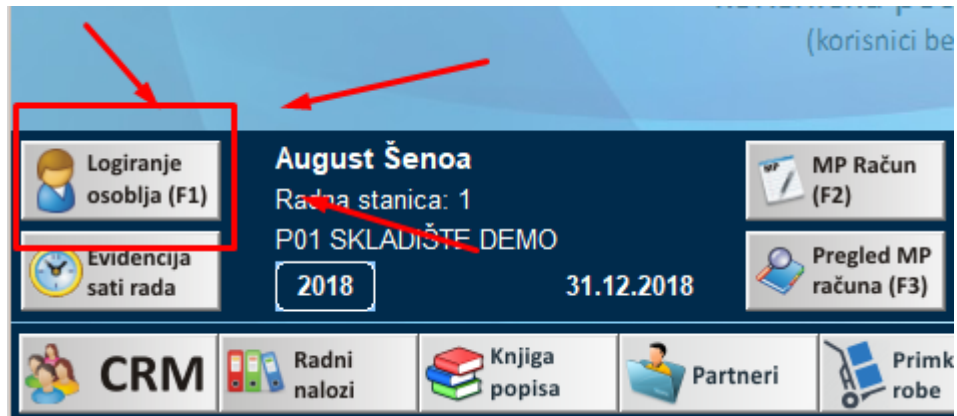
(korisnici be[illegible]

Logiranje osoblja (F1)

August Šenoa
Radna stanica: 1
P01 SKLADIŠTE DEMO

MP Račun (F2)

Evidencija sati rada

2018

31.12.2018

Pregled MP računa (F3)

CRM

Radni nalozi

Knjiga popisa

Partneri

Primk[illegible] robe